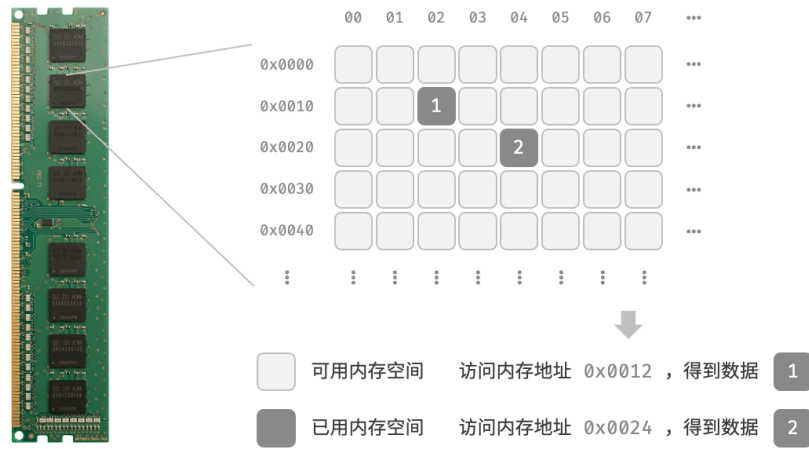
|  | 00 | 01 | 02 | 03 | 04 | 05 | 06 | 07 | ··· |
|---|---|---|---|---|---|---|---|---|---|
| 0x0000 |  |  |  |  |  |  |  |  | ··· |
| 0x0010 |  |  | 1 |  |  |  |  |  | ··· |
| 0x0020 |  |  |  |  | 2 |  |  |  | ··· |
| 0x0030 |  |  |  |  |  |  |  |  | ··· |
| 0x0040 |  |  |  |  |  |  |  |  | ··· |
| ⋮ | ⋮ | ⋮ | ⋮ | ⋮ | ⋮ | ⋮ | ⋮ | ⋮ |  |

可用内存空间 访问内存地址 0x0012 ，得到数据 1

已用内存空间 访问内存地址 0x0024 ，得到数据 2